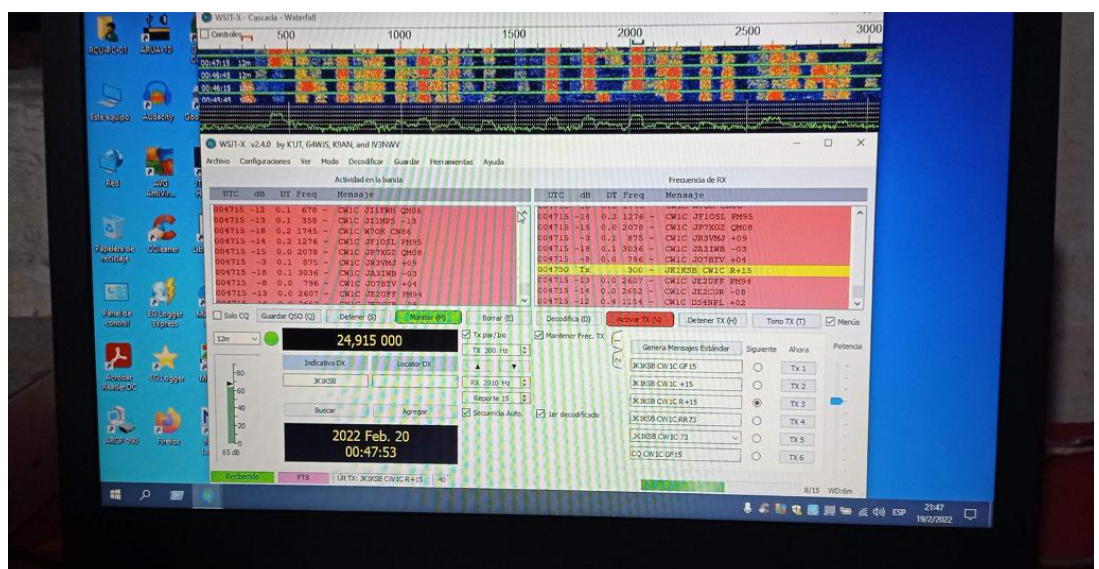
RCUPC-01 ARUA-10

Este equipo Audacity

Red AVG AntiVir...

Papelera de reciclaje CCleaner

Panel de control EQLogger Express

Acrobat Reader DC EQLogger

ARGP-500 Firefox

WSJT-X - Cascada - Waterfall

Controles 500 1000 1500 2000 2500 3000

00:47:15 12m
00:46:45 12m
00:46:15 12m
00:45:45 12m

WSJT-X v2.4.0 by K1JT, G4WJS, K9AN, and IV3NWV

Archivo Configuraciones Ver Modo Decodificar Guardar Herramientas Ayuda

Actividad en la banda

| UTC | dB | DT | Freq | | Mensaje |
|---|---|---|---|---|---|
| 004715 | -12 | 0.1 | 678 | ~ | CW1C JI1FWH QM06 |
| 004715 | -13 | 0.1 | 358 | ~ | CW1C JI1MPS -13 |
| 004715 | -18 | 0.2 | 1745 | ~ | CW1C W7OK CN86 |
| 004715 | -14 | 0.2 | 1276 | ~ | CW1C JF1OSL PM95 |
| 004715 | -15 | 0.0 | 2078 | ~ | CW1C JP7XGZ QM08 |
| 004715 | -3 | 0.1 | 875 | ~ | CW1C JR3VMJ +09 |
| 004715 | -18 | 0.1 | 3036 | ~ | CW1C JA3IWB -03 |
| 004715 | -8 | 0.0 | 796 | ~ | CW1C JO7BTV +04 |
| 004715 | -13 | 0.0 | 2607 | ~ | CW1C JE2UFF PM94 |

Frecuencia de RX

| UTC | dB | DT | Freq | | Mensaje |
|---|---|---|---|---|---|
| 004715 | -14 | 0.2 | 1276 | ~ | CW1C JF1OSL PM95 |
| 004715 | -15 | 0.0 | 2078 | ~ | CW1C JP7XGZ QM08 |
| 004715 | -3 | 0.1 | 875 | ~ | CW1C JR3VMJ +09 |
| 004715 | -18 | 0.1 | 3036 | ~ | CW1C JA3IWB -03 |
| 004715 | -8 | 0.0 | 796 | ~ | CW1C JO7BTV +04 |
| 004730 | Tx | | 300 | ~ | JK1KSB CW1C R+15 |
| 004715 | -13 | 0.0 | 2607 | ~ | CW1C JE2UFF PM94 |
| 004715 | -14 | 0.0 | 2652 | ~ | CW1C JE2CGR -08 |
| 004715 | -12 | 0.4 | 1154 | ~ | CW1C DS4NFL +02 |

Solo CQ Guardar QSO (Q) Detener (S) Monitor (M) Borrar (E) Decodifica (D) Activar TX (N) Detener TX (H) Tono TX (T) Menús

12m 24,915 000

Tx par/1ro
TX 300 Hz
Mantener Frec. TX

Indicativo DX Locator DX
JK1KSB

RX 2010 Hz
Reporte 15
Secuencia Auto. 1er decodificado

Buscar Agregar

2022 Feb. 20
00:47:53

-80 -60 -40 -20 65 dB

Genera Mensajes Estándar Siguiente Ahora Potencia
JK1KSB CW1C GF15 Tx 1
JK1KSB CW1C +15 Tx 2
JK1KSB CW1C R+15 Tx 3
JK1KSB CW1C RR73 Tx 4
JK1KSB CW1C 73 Tx 5
CQ CW1C GF15 Tx 6

Recibiendo FT8 Ult TX: JK1KSB CW1C R+15 40 8/15 WD:6m

ESP 21:47 19/2/2022